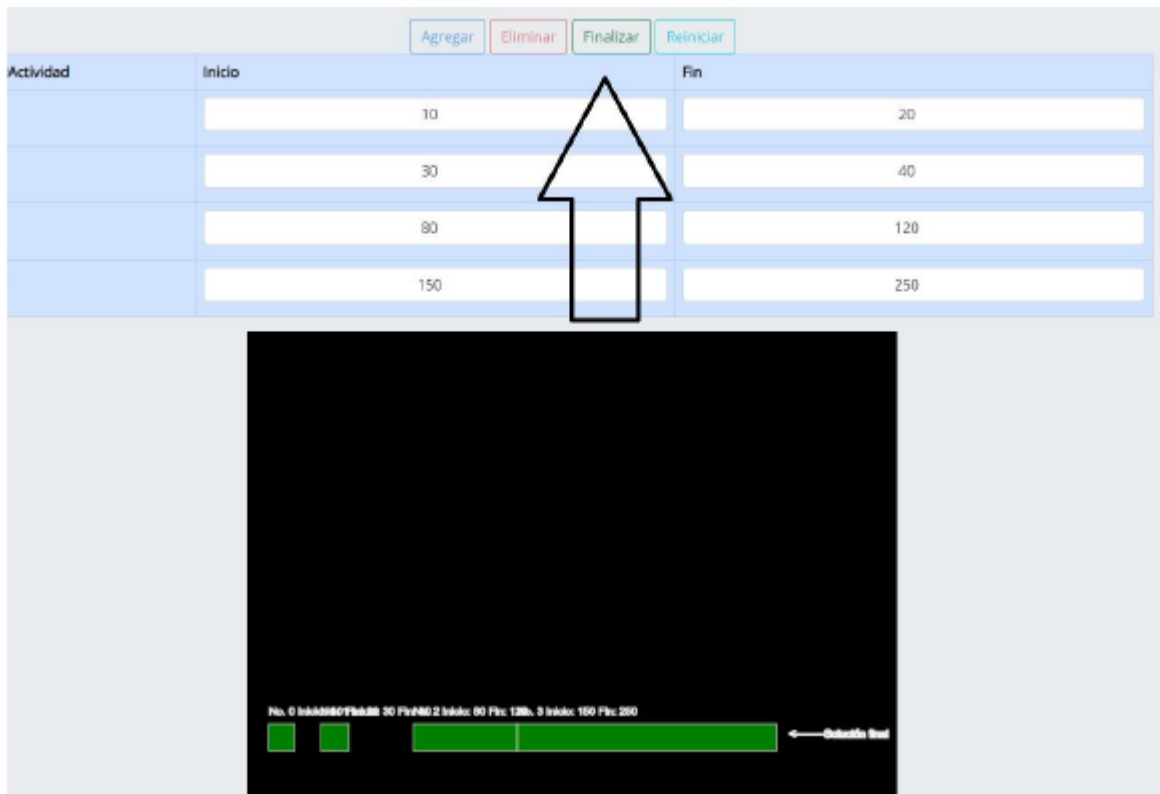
Agregar Eliminar Finalizar Reiniciar

| Actividad | Inicio | Fin |
|---|---|---|
| | 10 | 20 |
| | 30 | 40 |
| | 80 | 120 |
| | 150 | 250 |

No. 0 Inicio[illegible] 30 Fin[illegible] 2 Inicio: 80 Fin: 120 No. 3 Inicio: 150 Fin: 250

Solución final